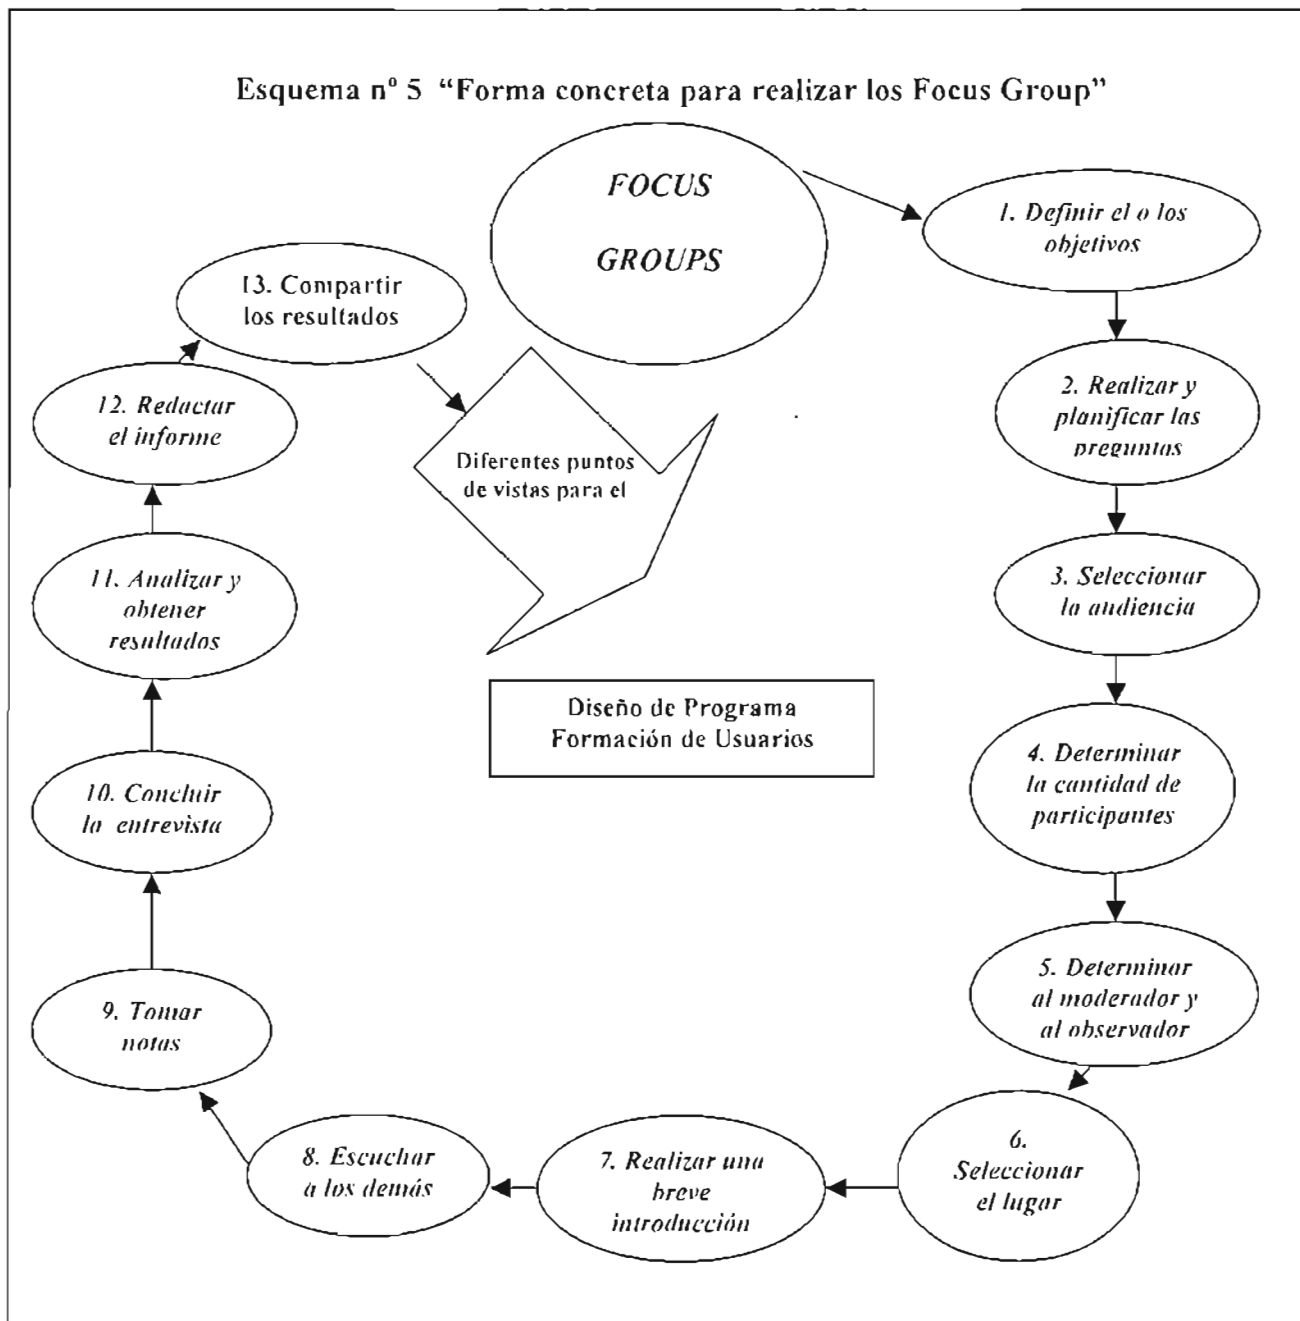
Esquema nº 5 "Forma concreta para realizar los Focus Group"

FOCUS GROUPS

1. Definir el o los objetivos

2. Realizar y planificar las preguntas

3. Seleccionar la audiencia

4. Determinar la cantidad de participantes

5. Determinar al moderador y al observador

6. Seleccionar el lugar

7. Realizar una breve introducción

8. Escuchar a los demás

9. Tomar notas

10. Concluir la entrevista

11. Analizar y obtener resultados

12. Redactar el informe

13. Compartir los resultados

Diferentes puntos de vistas para el

Diseño de Programa Formación de Usuarios